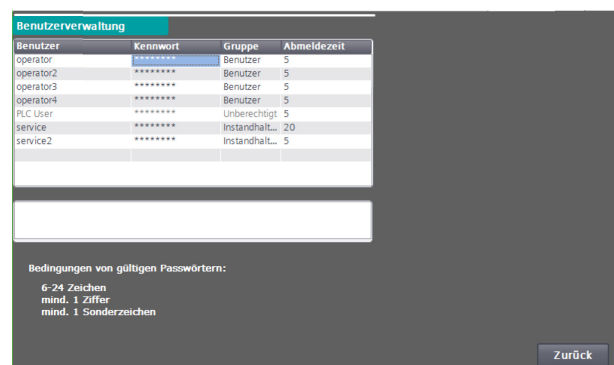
Benutzerverwaltung

| Benutzer | Kennwort | Gruppe | Abmeldezeit |
|---|---|---|---|
| operator | ******** | Benutzer | 5 |
| operator2 | ******** | Benutzer | 5 |
| operator3 | ******** | Benutzer | 5 |
| operator4 | ******** | Benutzer | 5 |
| PLC User | ******** | Unberechtigt | 5 |
| service | ******** | Instandhalt... | 20 |
| service2 | ******** | Instandhalt... | 5 |

Bedingungen von gültigen Passwörtern:

6-24 Zeichen
mind. 1 Ziffer
mind. 1 Sonderzeichen

Zurück